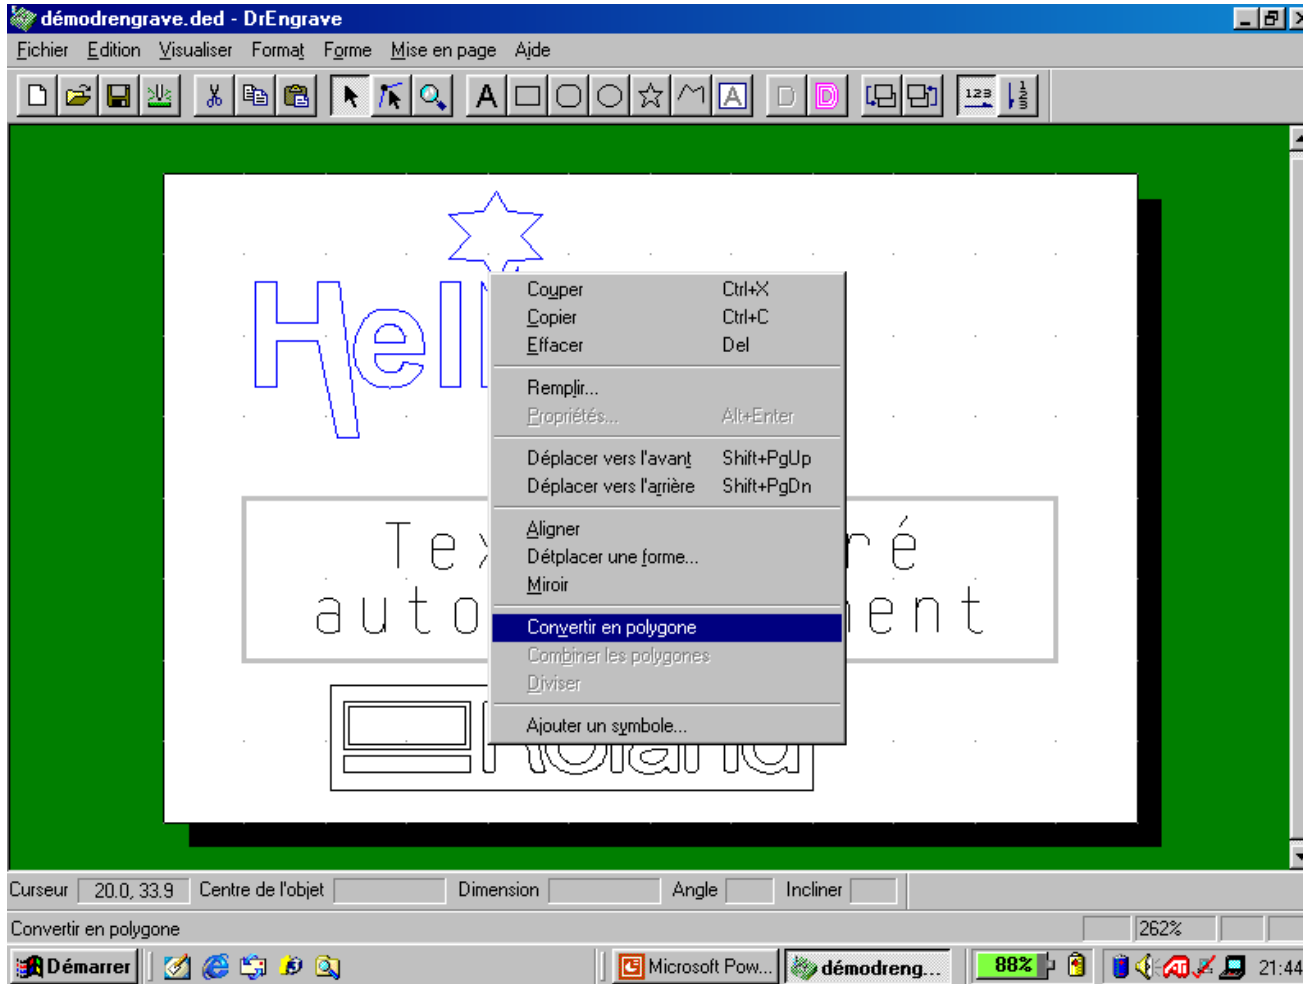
démodrengrave.ded - DrEngrave

Fichier Edition Visualiser Format Forme Mise en page Aide

Hell

Te                    ré
auto                  ent

Couper Ctrl+X
Copier Ctrl+C
Effacer Del
Remplir...
Propriétés... Alt+Enter
Déplacer vers l'avant Shift+PgUp
Déplacer vers l'arrière Shift+PgDn
Aligner
Détplacer une forme...
Miroir
Convertir en polygone
Combiner les polygones
Diviser
Ajouter un symbole...

Curseur 20.0, 33.9 Centre de l'objet Dimension Angle Incliner

Convertir en polygone 262%

Démarrer Microsoft Pow... démodreng... 88% 21:44